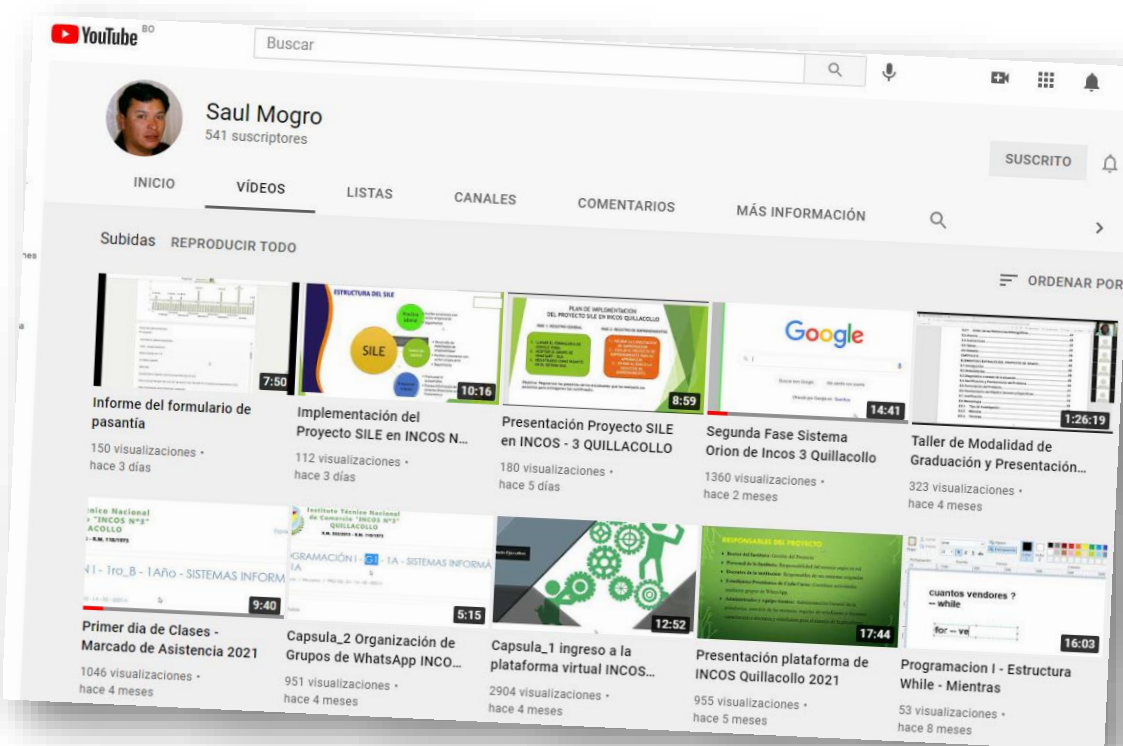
YouTube BO

Buscar

Saul Mogro
541 suscriptores

SUSCRITO

INICIO VÍDEOS LISTAS CANALES COMENTARIOS MÁS INFORMACIÓN

Subidas REPRODUCIR TODO

ORDENAR POR

7:50
Informe del formulario de pasantía
150 visualizaciones • hace 3 días

ESTRUCTURA DEL SILE
SILE
10:16
Implementación del Proyecto SILE en INCOS N...
112 visualizaciones • hace 3 días

PLAN DE IMPLEMENTACION DEL PROYECTO SILE EN INCOS QUILLACOLLO
8:59
Presentación Proyecto SILE en INCOS - 3 QUILLACOLLO
180 visualizaciones • hace 5 días

Google
14:41
Segunda Fase Sistema Orion de Incos 3 Quillacollo
1360 visualizaciones • hace 2 meses

1:26:19
Taller de Modalidad de Graduación y Presentación...
323 visualizaciones • hace 4 meses

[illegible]nico Nacional "INCOS N°3" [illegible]ACOLLO
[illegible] I - 1ro_B - 1Año - SISTEMAS INFORM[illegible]
9:40
Primer dia de Clases - Marcado de Asistencia 2021
1046 visualizaciones • hace 4 meses

Instituto Técnico Nacional de Comercio "INCOS N°3" QUILLACOLLO
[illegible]GRAMACIÓN I - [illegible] - 1A - SISTEMAS INFORMÁ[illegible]
5:15
Capsula_2 Organización de Grupos de WhatsApp INCO...
951 visualizaciones • hace 4 meses

12:52
Capsula_1 ingreso a la plataforma virtual INCOS...
2904 visualizaciones • hace 4 meses

RESPONSABLES DEL PROYECTO
17:44
Presentación plataforma de INCOS Quillacollo 2021
955 visualizaciones • hace 5 meses

cuantos vendores ?
-- while
for -- ve
16:03
Programacion I - Estructura While - Mientras
53 visualizaciones • hace 8 meses